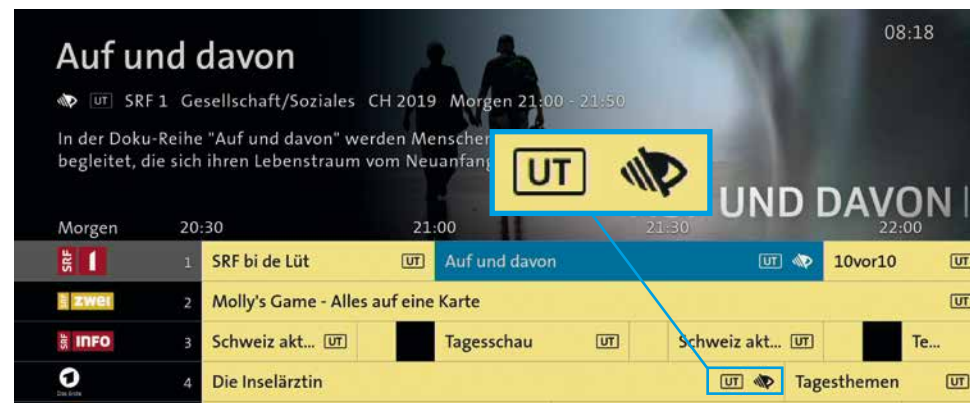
08:18

Auf und davon

UT SRF 1 Gesellschaft/Soziales CH 2019 Morgen 21:00 - 21:50

In der Doku-Reihe "Auf und davon" werden Mensche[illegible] begleitet, die sich ihren Lebenstraum vom Neuanfang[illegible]

UT

UND DAVON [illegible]

| Morgen | 20:30 | 21:00 | 21:30 | 22:00 |
|---|---|---|---|---|
| SRF 1 | 1 | SRF bi de Lüt UT | Auf und davon UT | 10vor10 UT |
| zwei | 2 | Molly's Game - Alles auf eine Karte | | UT |
| SRF INFO | 3 | Schweiz akt... UT | Tagesschau UT | Schweiz akt... UT | Te... |
| Das Erste | 4 | Die Inselärztin UT | Tagesthemen UT | |